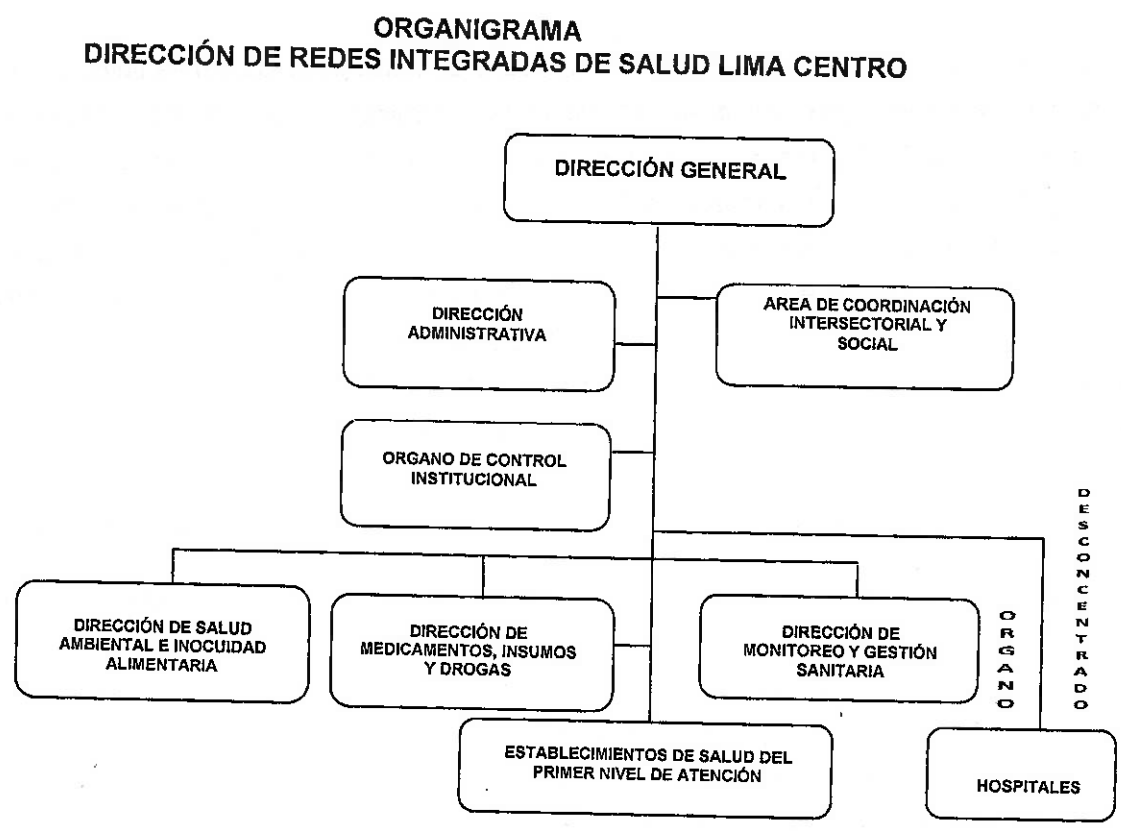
ORGANIGRAMA
DIRECCIÓN DE REDES INTEGRADAS DE SALUD LIMA CENTRO

DIRECCIÓN GENERAL

DIRECCIÓN ADMINISTRATIVA

AREA DE COORDINACIÓN INTERSECTORIAL Y SOCIAL

ORGANO DE CONTROL INSTITUCIONAL

DESCONCENTRADO

DIRECCIÓN DE SALUD AMBIENTAL E INOCUIDAD ALIMENTARIA

DIRECCIÓN DE MEDICAMENTOS, INSUMOS Y DROGAS

DIRECCIÓN DE MONITOREO Y GESTIÓN SANITARIA

ORGANO

ESTABLECIMIENTOS DE SALUD DEL PRIMER NIVEL DE ATENCIÓN

HOSPITALES